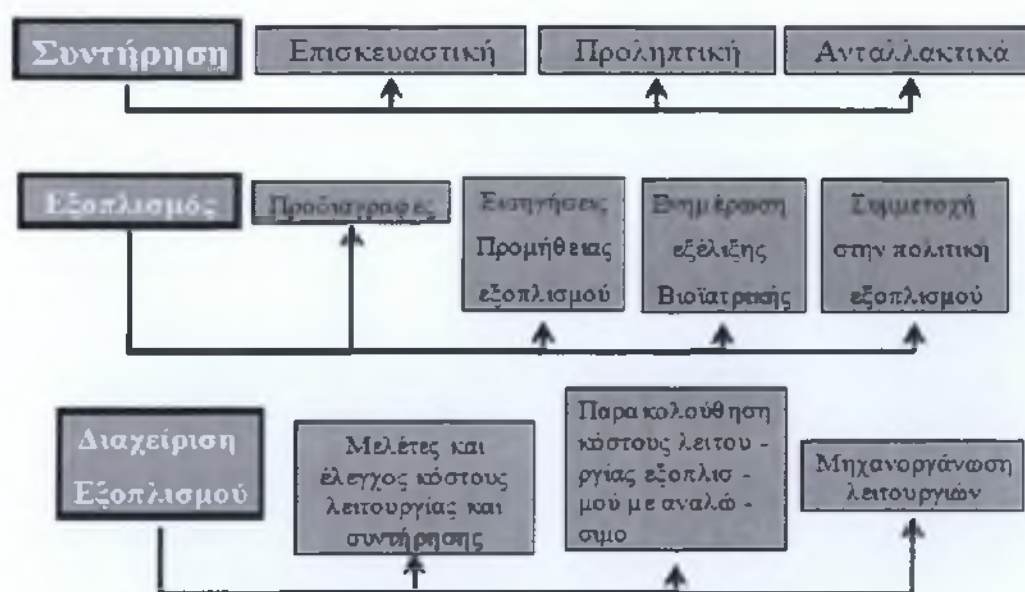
Συντήρηση

Επισκευαστική

Προληπτική

Ανταλλακτικά

Εξοπλισμός

Προδιαγραφές

Εισηγήσεις Προμήθειας εξοπλισμού

Ενημέρωση εξέλιξης Βιοϊατρικής

Συμμετοχή στην πολιτική εξοπλισμού

Διαχείριση Εξοπλισμού

Μελέτες και έλεγχος κόστους λειτουργίας και συντήρησης

Παρακολούθηση κόστους λειτουργίας εξοπλισμού με αναλώσιμο

Μηχανοργάνωση λειτουργιών